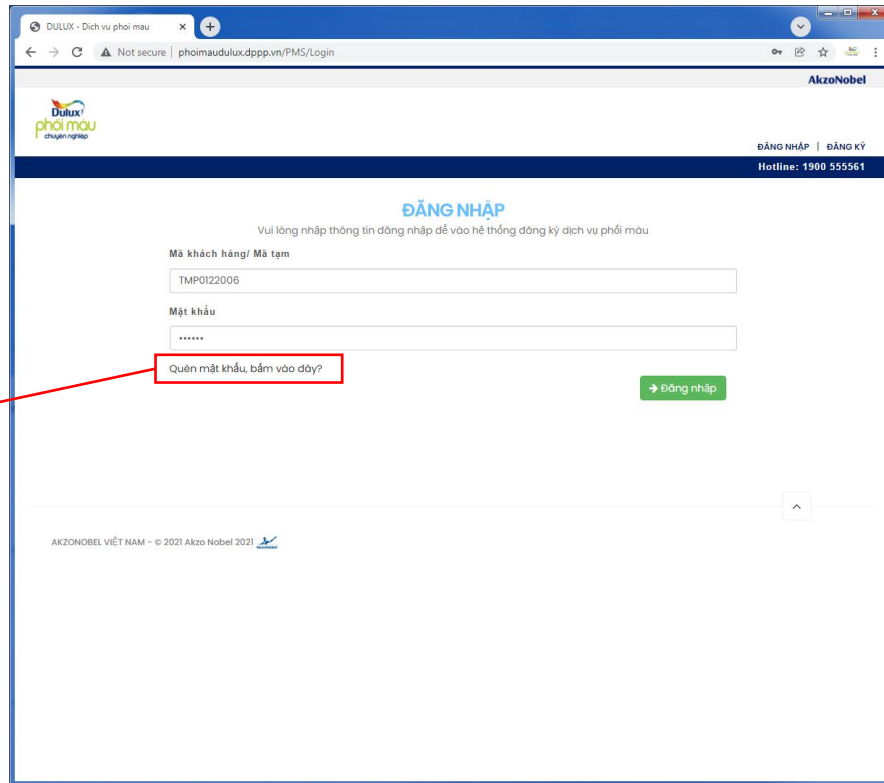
DULUX - Dich vu phoi mau
Not secure | phoimaudulux.dppp.vn/PMS/Login

AkzoNobel

Dulux
phối màu
chuyên nghiệp

ĐĂNG NHẬP | ĐĂNG KÝ
Hotline: 1900 555561

ĐĂNG NHẬP
Vui lòng nhập thông tin đăng nhập để vào hệ thống đăng ký dịch vụ phối màu

Mã khách hàng/ Mã tạm
TMP0122006

Mật khẩu
••••••

Quên mật khẩu, bấm vào đây?

Đăng nhập

AKZONOBEL VIỆT NAM - © 2021 Akzo Nobel 2021